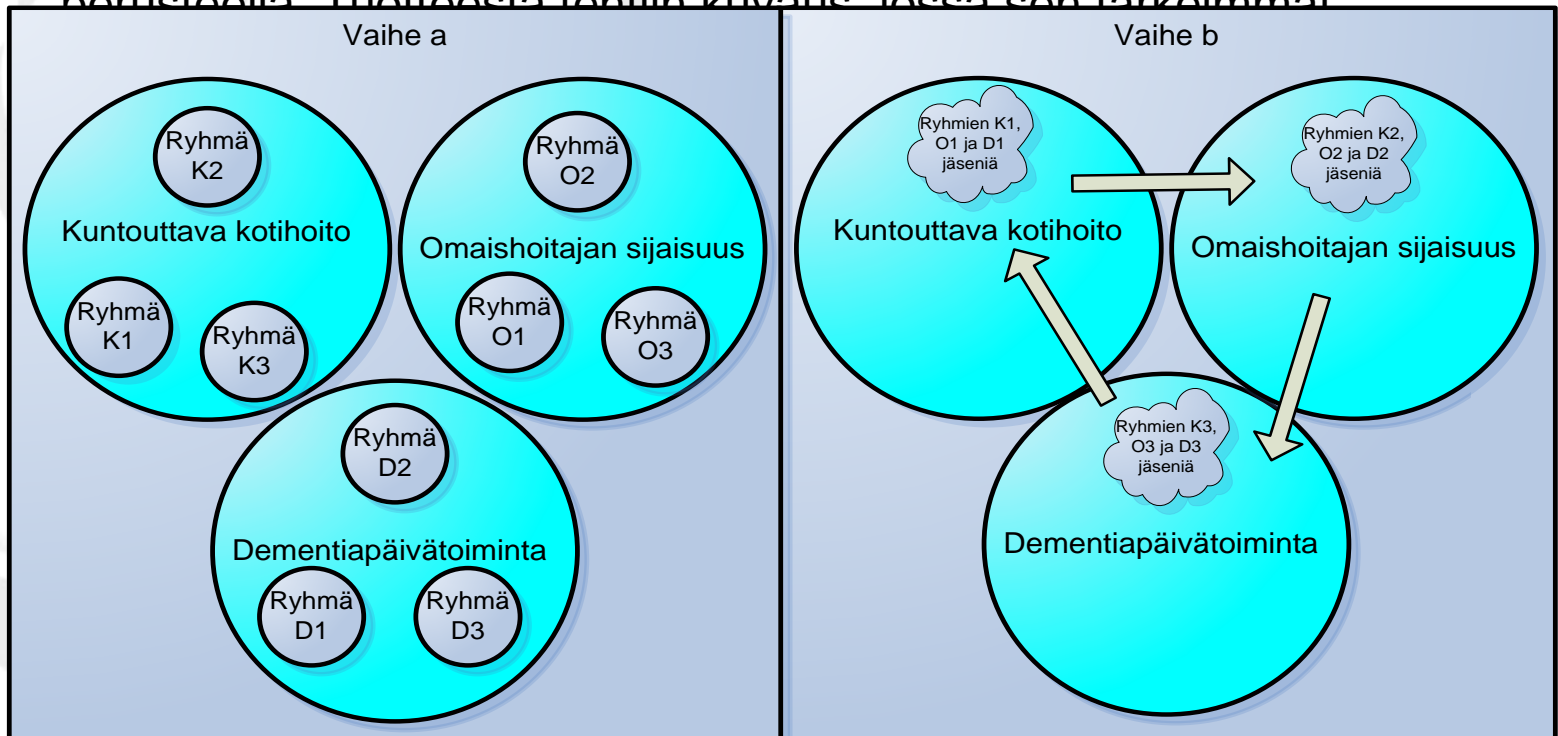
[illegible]

Vaihe a

Ryhmä K2

Kuntouttava kotihoito

Ryhmä K1

Ryhmä K3

Ryhmä O2

Omaishoitajan sijaisuus

Ryhmä O1

Ryhmä O3

Ryhmä D2

Dementiapäivätoiminta

Ryhmä D1

Ryhmä D3

Vaihe b

Ryhmien K1, O1 ja D1 jäseniä

Kuntouttava kotihoito

Ryhmien K2, O2 ja D2 jäseniä

Omaishoitajan sijaisuus

Ryhmien K3, O3 ja D3 jäseniä

Dementiapäivätoiminta